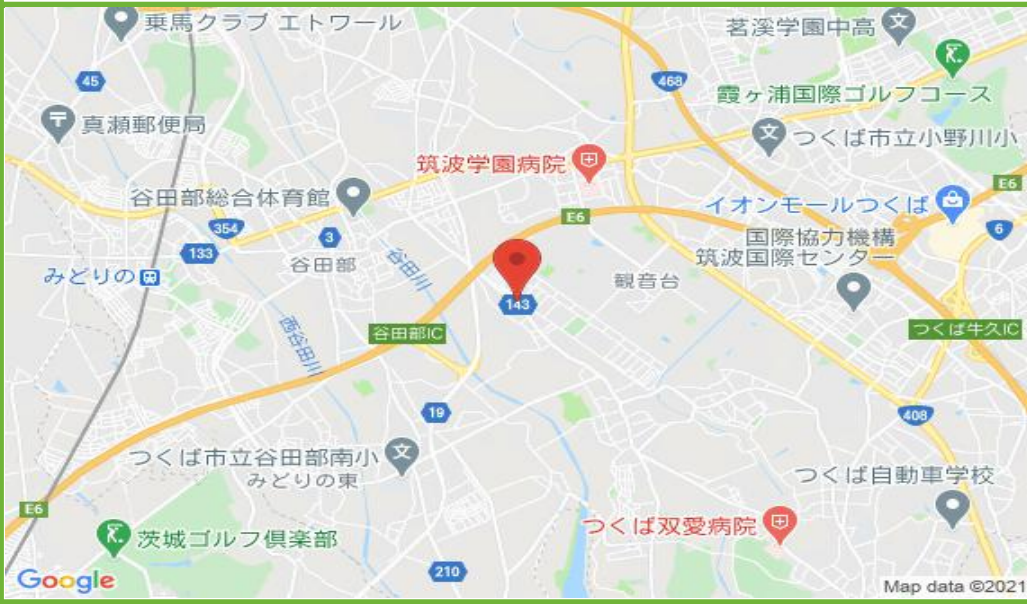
東馬クラブ エトワール
茗溪学園中高
45
468
霞ヶ浦国際ゴルフコース
真瀬郵便局
つくば市立小野川小
筑波学園病院
E6
谷田部総合体育館
イオンモールつくば
E6
354
国際協力機構
筑波国際センター
3
6
133
谷田部
谷田川
観音台
みどりの
143
西谷田川
谷田部IC
つくば牛久IC
19
408
つくば市立谷田部南小
みどりの東
つくば自動車学校
E6
茨城ゴルフ倶楽部
つくば双愛病院
210
Google
Map data ©2021